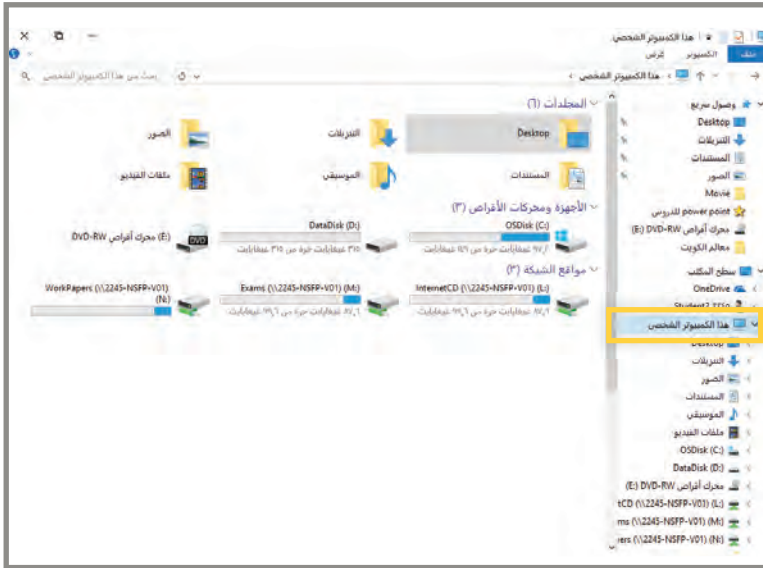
هذا الكمبيوتر الشخصي
ملف الكمبيوتر عرض
هذا الكمبيوتر الشخصي <
بحث من هذا الكمبيوتر الشخصي

المجلدات (٦)
Desktop
التنزيلات
الصور
المستندات
الموسيقى
ملفات الفيديو

الأجهزة ومحركات الأقراص (٣)
OSDisk (C:)
٩٧,١ غيغابايت حرة من ٩٦ غيغابايت
DataDisk (D:)
٣١٥ غيغابايت حرة من ٣١٥ غيغابايت
محرك أقراص DVD-RW (E:)

مواقع الشبكة (٣)
InternetCD (\\2245-NSFP-V01) (L:)
Exams (\\2245-NSFP-V01) (M:)
WorkPapers (\\2245-NSFP-V01) (N:)

وصول سريع
Desktop
التنزيلات
المستندات
الصور
Movie
power point للدروس
محرك أقراص DVD-RW (E:)
معالم الكويت
سطح المكتب
OneDrive
Student2 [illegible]
هذا الكمبيوتر الشخصي
Desktop
التنزيلات
الصور
المستندات
الموسيقى
ملفات الفيديو
OSDisk (C:)
DataDisk (D:)
محرك أقراص DVD-RW (E:)
tCD (\\2245-NSFP-V01) (L:)
ms (\\2245-NSFP-V01) (M:)
ers (\\2245-NSFP-V01) (N:)